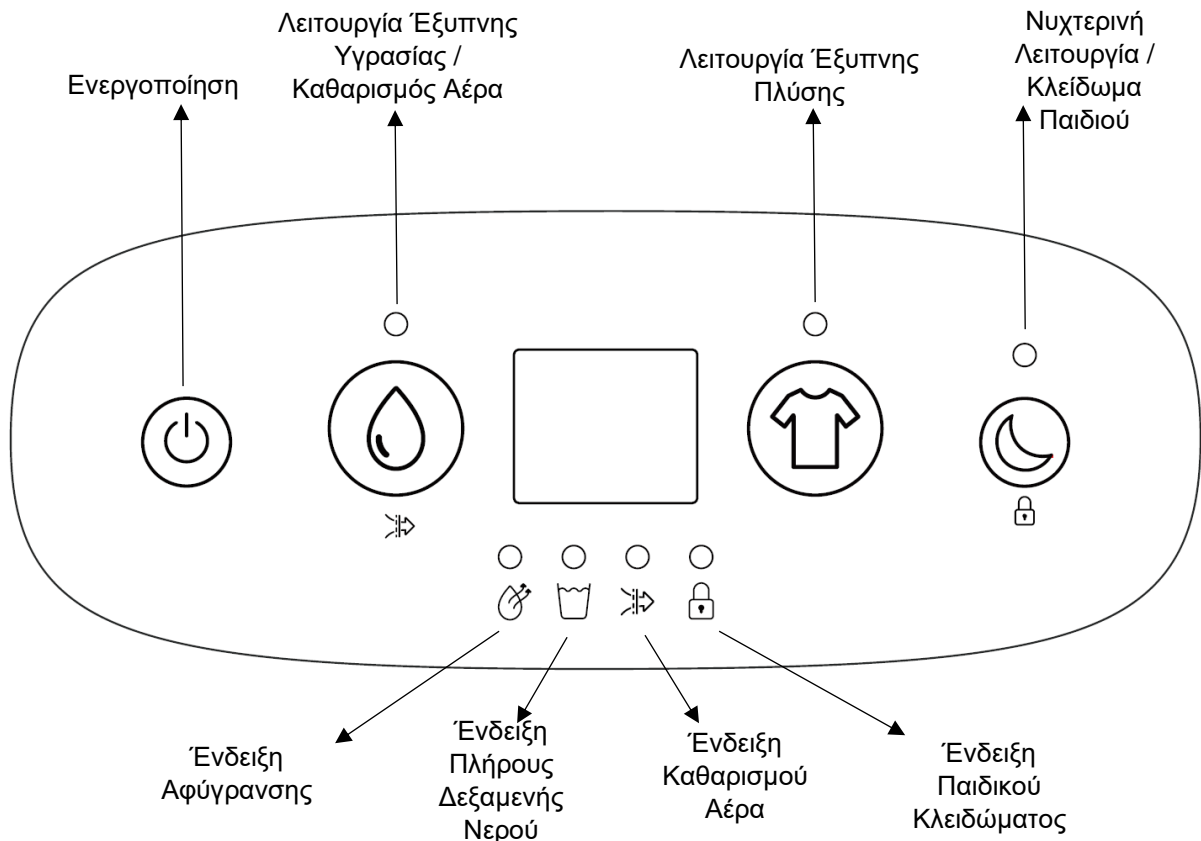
Λειτουργία Έξυπνης Υγρασίας / Καθαρισμός Αέρα

Νυχτερινή Λειτουργία / Κλείδωμα Παιδιού

Ενεργοποίηση

Λειτουργία Έξυπνης Πλύσης

Ένδειξη Αφύγρανσης

Ένδειξη Πλήρους Δεξαμενής Νερού

Ένδειξη Καθαρισμού Αέρα

Ένδειξη Παιδικού Κλειδώματος